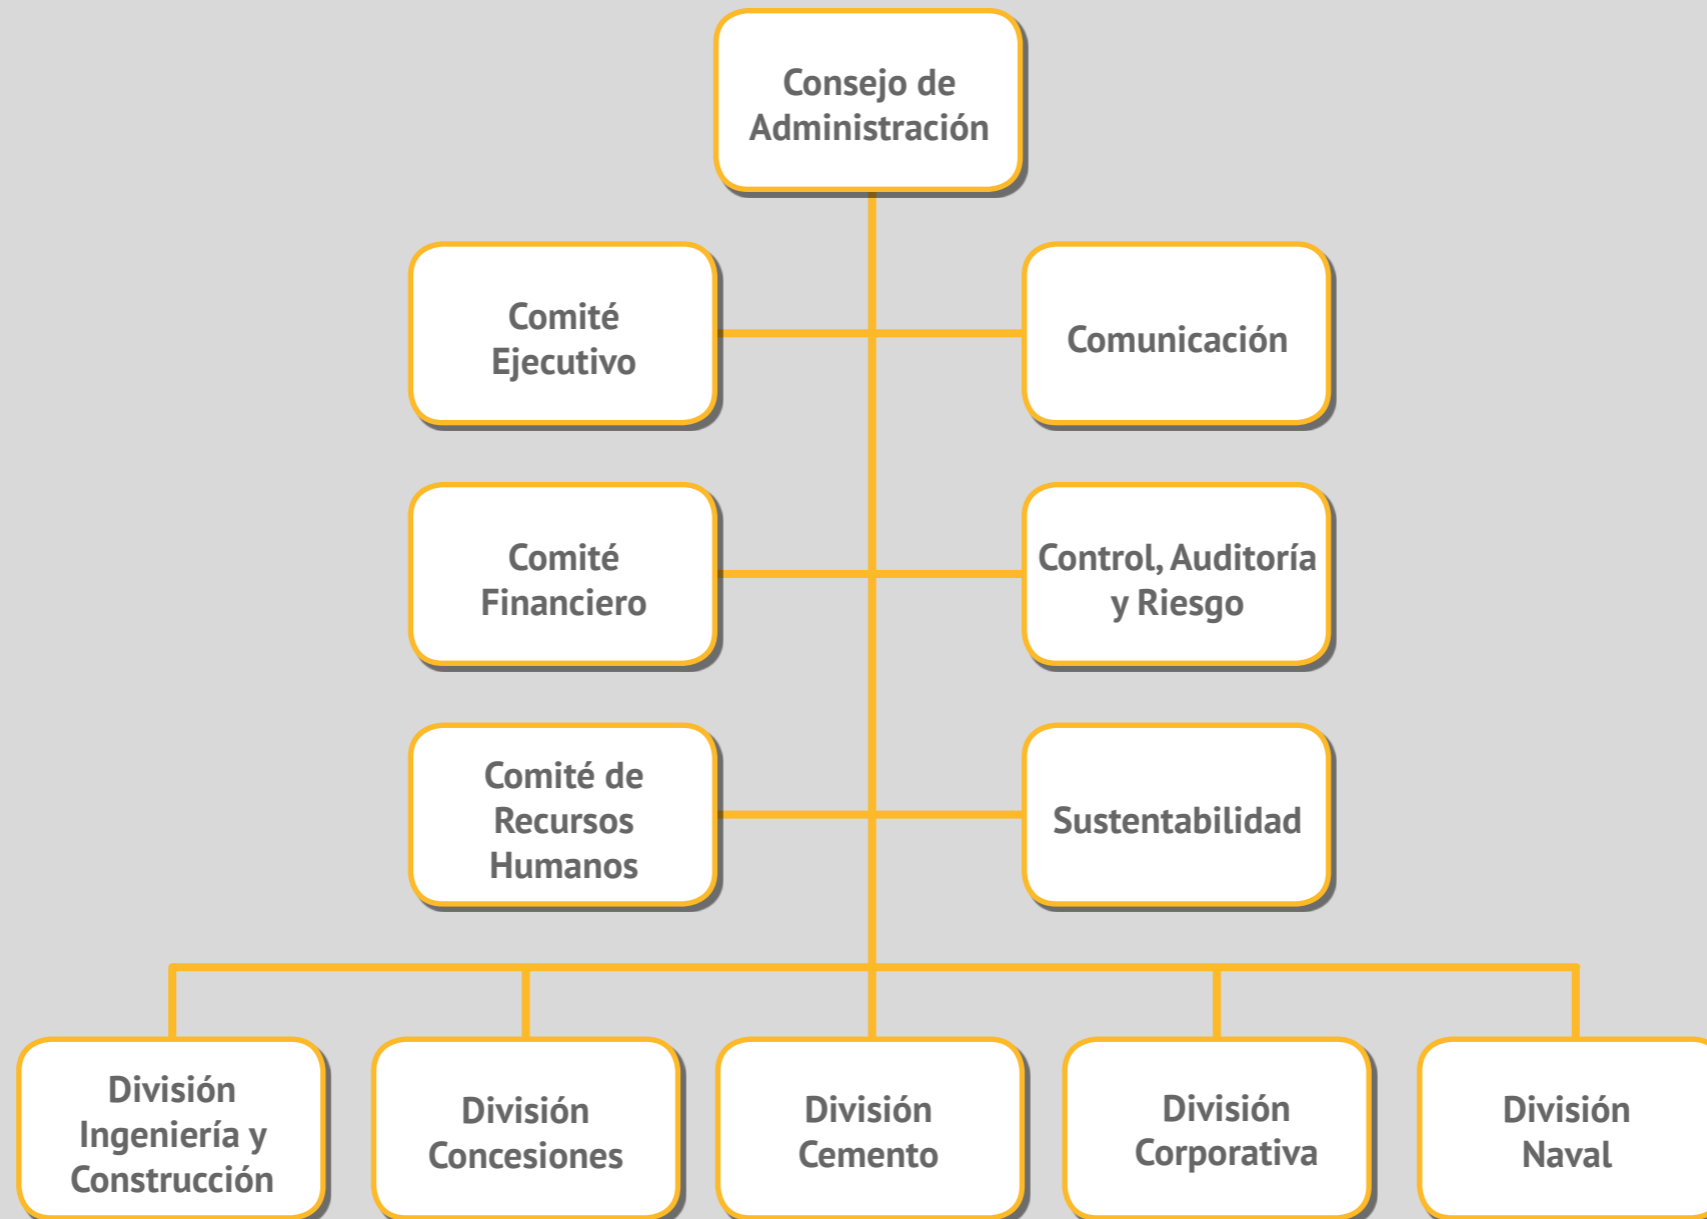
Consejo de Administración

Comité Ejecutivo

Comunicación

Comité Financiero

Control, Auditoría y Riesgo

Comité de Recursos Humanos

Sustentabilidad

División Ingeniería y Construcción

División Concesiones

División Cemento

División Corporativa

División Naval